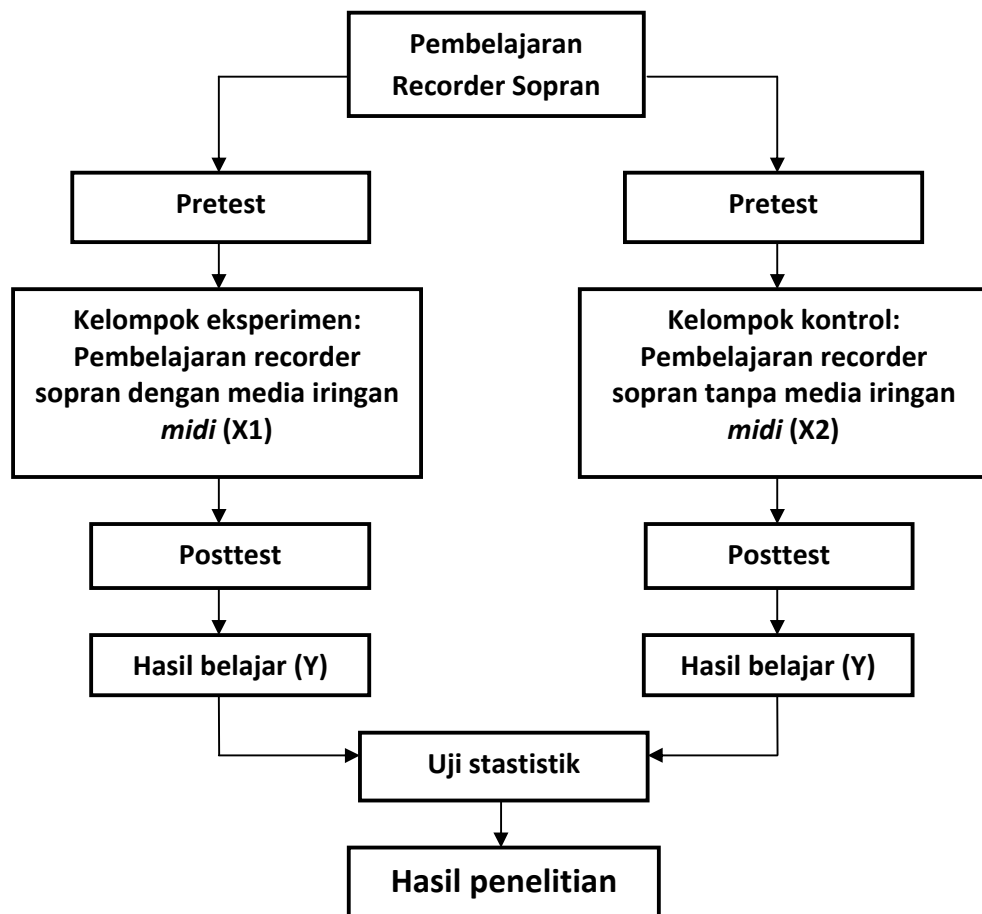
Pembelajaran Recorder Sopran

Pretest

Pretest

Kelompok eksperimen: Pembelajaran recorder sopran dengan media iringan *midi* (X1)

Kelompok kontrol: Pembelajaran recorder sopran tanpa media iringan *midi* (X2)

Posttest

Posttest

Hasil belajar (Y)

Hasil belajar (Y)

Uji stastistik

Hasil penelitian